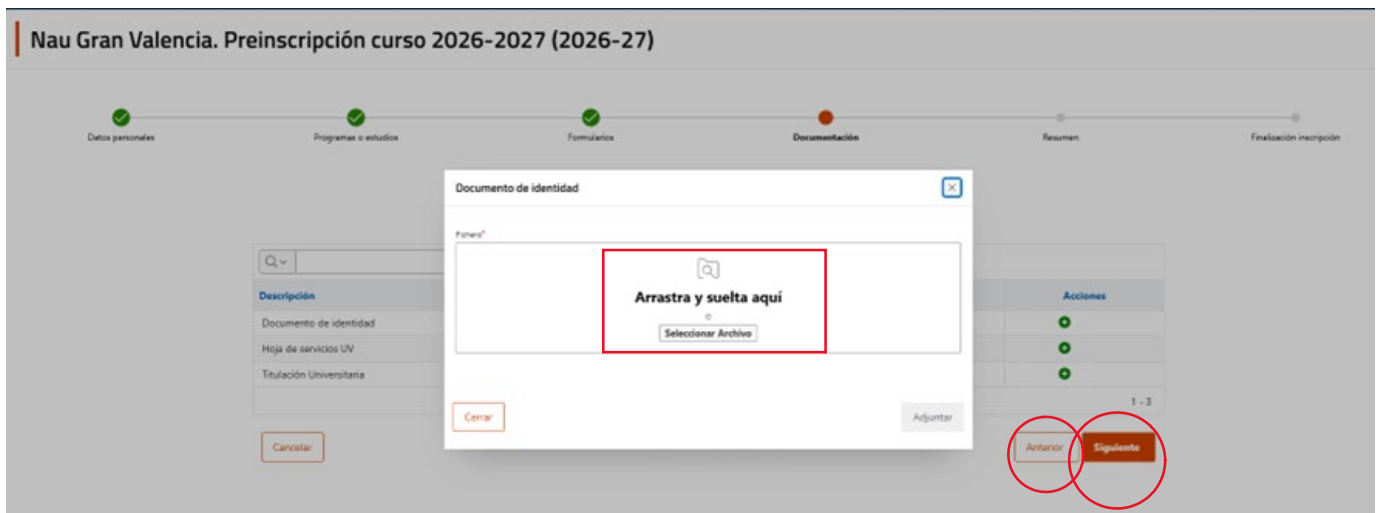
Nau Gran Valencia. Preinscripción curso 2026-2027 (2026-27)

Datos personales

Programas o estudios

Formularios

Documentación

Resumen

Finalización inscripción

Documento de identidad

Fichero*

Arrastra y suelta aquí

o

Seleccionar Archivo

Cerrar

Adjuntar

| Descripción | Acciones |
|---|---|
| Documento de identidad | |
| Hoja de servicios UV | |
| Titulación Universitaria | |

1 - 3

Cancelar

Anterior

Siguiente